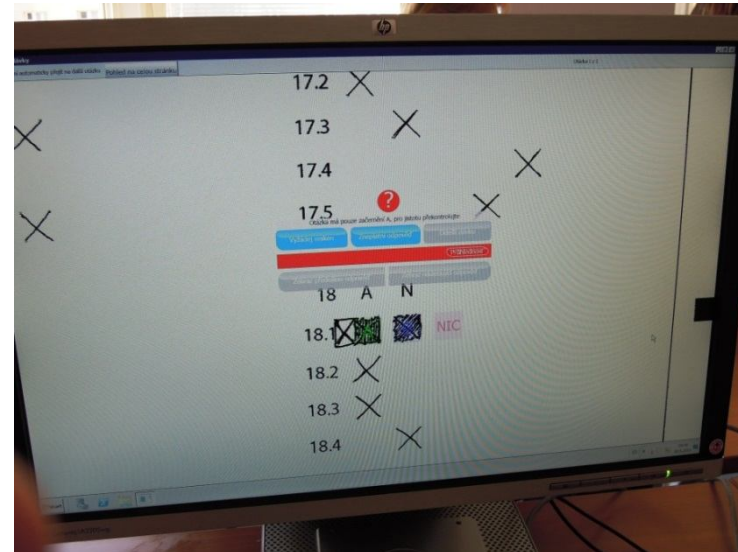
hp

Úlohy

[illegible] automaticky přejít na další úlohu | Nahlédnout na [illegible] stránku

Úloha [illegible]

17.2

17.3

17.4

17.5

Otázka má pouze zaškrtnutí A, pro jistotu překontrolujte

Vyplnit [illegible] | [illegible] | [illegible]

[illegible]

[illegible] | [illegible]

18 A N

18.1 NIC

18.2

18.3

18.4